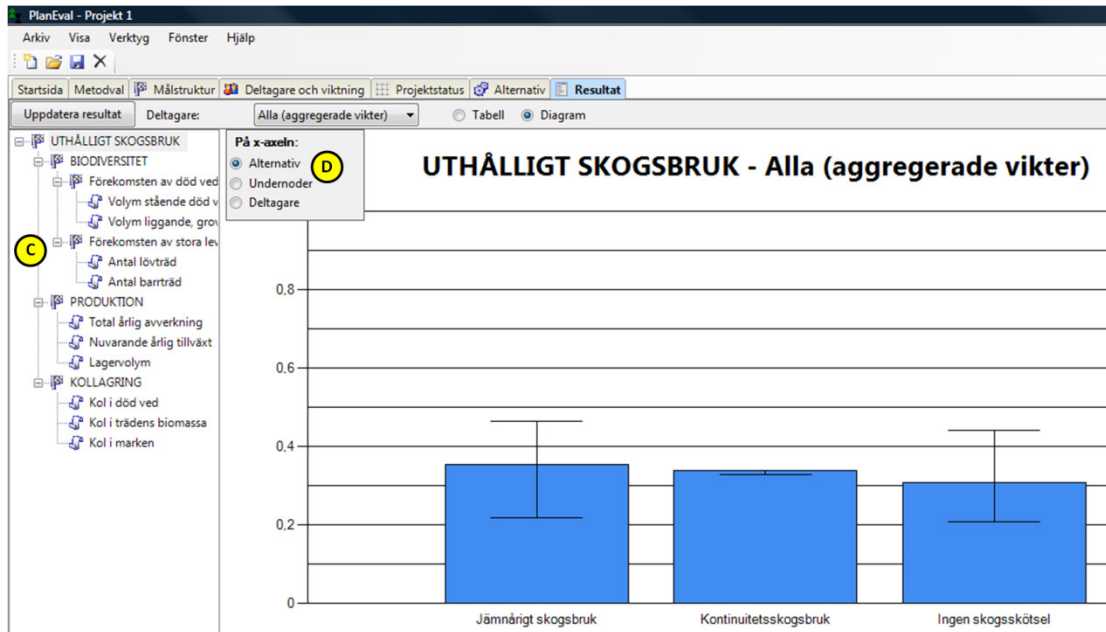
PlanEval - Projekt 1

Arkiv Visa Verktyg Fönster Hjälp

Startsida Metodval Målstruktur Deltagare och viktning Projektstatus Alternativ Resultat

Uppdatera resultat Deltagare: Alla (aggregerade vikter) Tabell Diagram

UTHÅLLIGT SKOGSBRUK
BIODIVERSITET
Förekomsten av död ved
Volym stående död v
Volym liggande, grov
Förekomsten av stora lev
Antal lövträd
Antal barrträd
PRODUKTION
Total årlig avverkning
Nuvarande årlig tillväxt
Lagervolym
KOLLAGRING
Kol i död ved
Kol i trädens biomassa
Kol i marken

C

På x-axeln:
Alternativ
Undernoder
Deltagare

D

UTHÅLLIGT SKOGSBRUK - Alla (aggregerade vikter)

0,8
0,6
0,4
0,2
0

Jämnårigt skogsbruk
Kontinuitetsskogsbruk
Ingen skogsskötsel